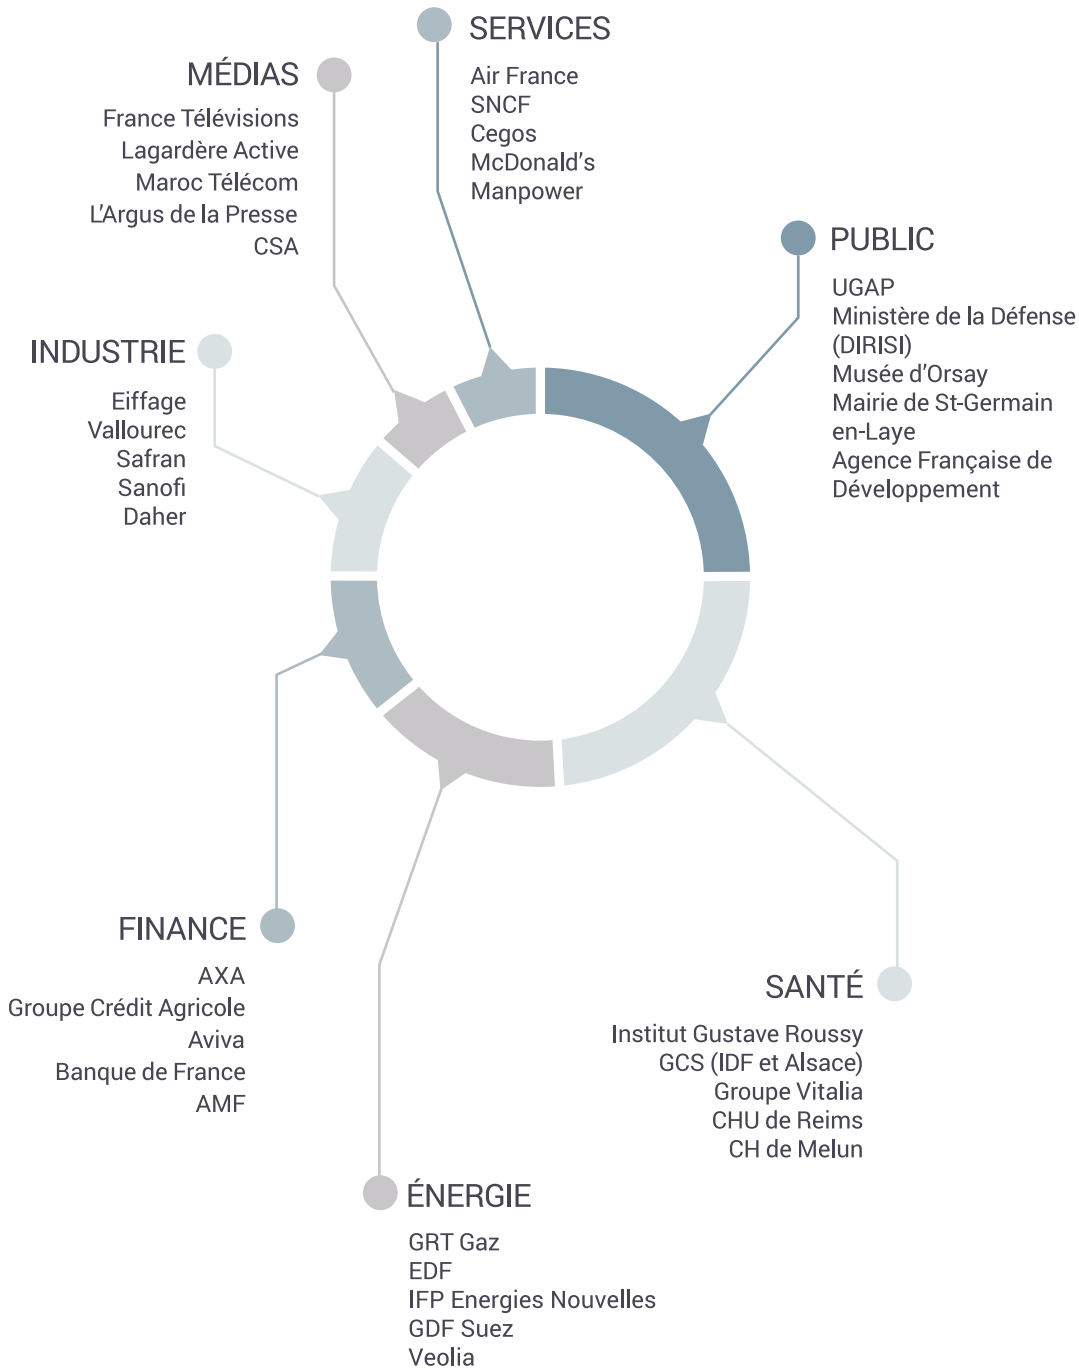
SERVICES

Air France
SNCF
Cegos
McDonald’s
Manpower

MÉDIAS

France Télévisions
Lagardère Active
Maroc Télécom
L’Argus de la Presse
CSA

PUBLIC

UGAP
Ministère de la Défense (DIRISI)
Musée d’Orsay
Mairie de St-Germain en-Laye
Agence Française de Développement

INDUSTRIE

Eiffage
Vallourec
Safran
Sanofi
Daher

FINANCE

AXA
Groupe Crédit Agricole
Aviva
Banque de France
AMF

SANTÉ

Institut Gustave Roussy
GCS (IDF et Alsace)
Groupe Vitalia
CHU de Reims
CH de Melun

ÉNERGIE

GRT Gaz
EDF
IFP Energies Nouvelles
GDF Suez
Veolia